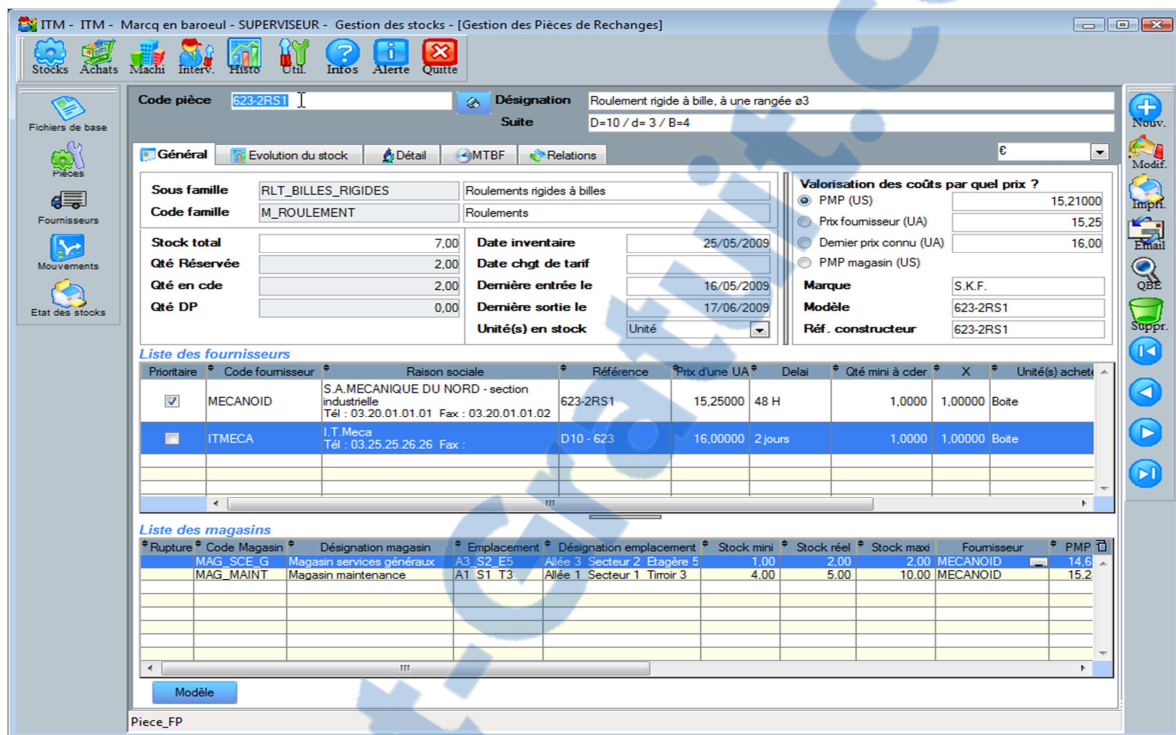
ITM - ITM - Marcq en baroeul - SUPERVISEUR - Gestion des stocks - [Gestion des Pièces de Rechanges]

Stocks Achats Machi Interv. Histo Util. Infos Alerte Quitte

Fichiers de base
Pièces
Fournisseurs
Mouvements
Etat des stocks

Code pièce 623-2RS1
Désignation Roulement rigide à bille, à une rangée ø3
Suite D=10 / d= 3 / B=4

Général | Evolution du stock | Détail | MTBF | Relations

€

Sous famille RLT_BILLES_RIGIDES Roulements rigides à billes
Code famille M_ROULEMENT Roulements

Stock total 7,00
Qté Réservée 2,00
Qté en cde 2,00
Qté DP 0,00

Date inventaire 25/05/2009
Date chgt de tarif
Dernière entrée le 16/05/2009
Dernière sortie le 17/06/2009
Unité(s) en stock Unité

Valorisation des coûts par quel prix ?
PMP (US) 15,21000
Prix fournisseur (UA) 15,25
Dernier prix connu (UA) 16,00
PMP magasin (US)
Marque S.K.F.
Modèle 623-2RS1
Réf. constructeur 623-2RS1

Liste des fournisseurs

| Prioritaire | Code fournisseur | Raison sociale | Référence | Prix d'une UA | Delai | Qté mini à cder | X | Unité(s) achete |
|---|---|---|---|---|---|---|---|---|
| ☑ | MECANOID | S.A.MECANIQUE DU NORD - section industrielle Tél : 03.20.01.01.01 Fax : 03.20.01.01.02 | 623-2RS1 | 15,25000 | 48 H | 1,0000 | 1,00000 | Boite |
| ☐ | ITMECA | I.T.Meca Tél : 03.25.25.26.26 Fax : | D10 - 623 | 16,00000 | 2 jours | 1,0000 | 1,00000 | Boite |

Liste des magasins

| Rupture | Code Magasin | Désignation magasin | Emplacement | Désignation emplacement | Stock mini | Stock réel | Stock maxi | Fournisseur | PMP |
|---|---|---|---|---|---|---|---|---|---|
| | MAG_SCE_G | Magasin services généraux | A3_S2_E5 | Allée 3 Secteur 2 Etagère 5 | 1,00 | 2,00 | 2,00 | MECANOID | 14,6 |
| | MAG_MAINT | Magasin maintenance | A1_S1_T3 | Allée 1 Secteur 1 Tiroir 3 | 4,00 | 5,00 | 10,00 | MECANOID | 15,2 |

Modèle

Nouv. Modif. Impr. Email QBE Suppr.

Piece_FP